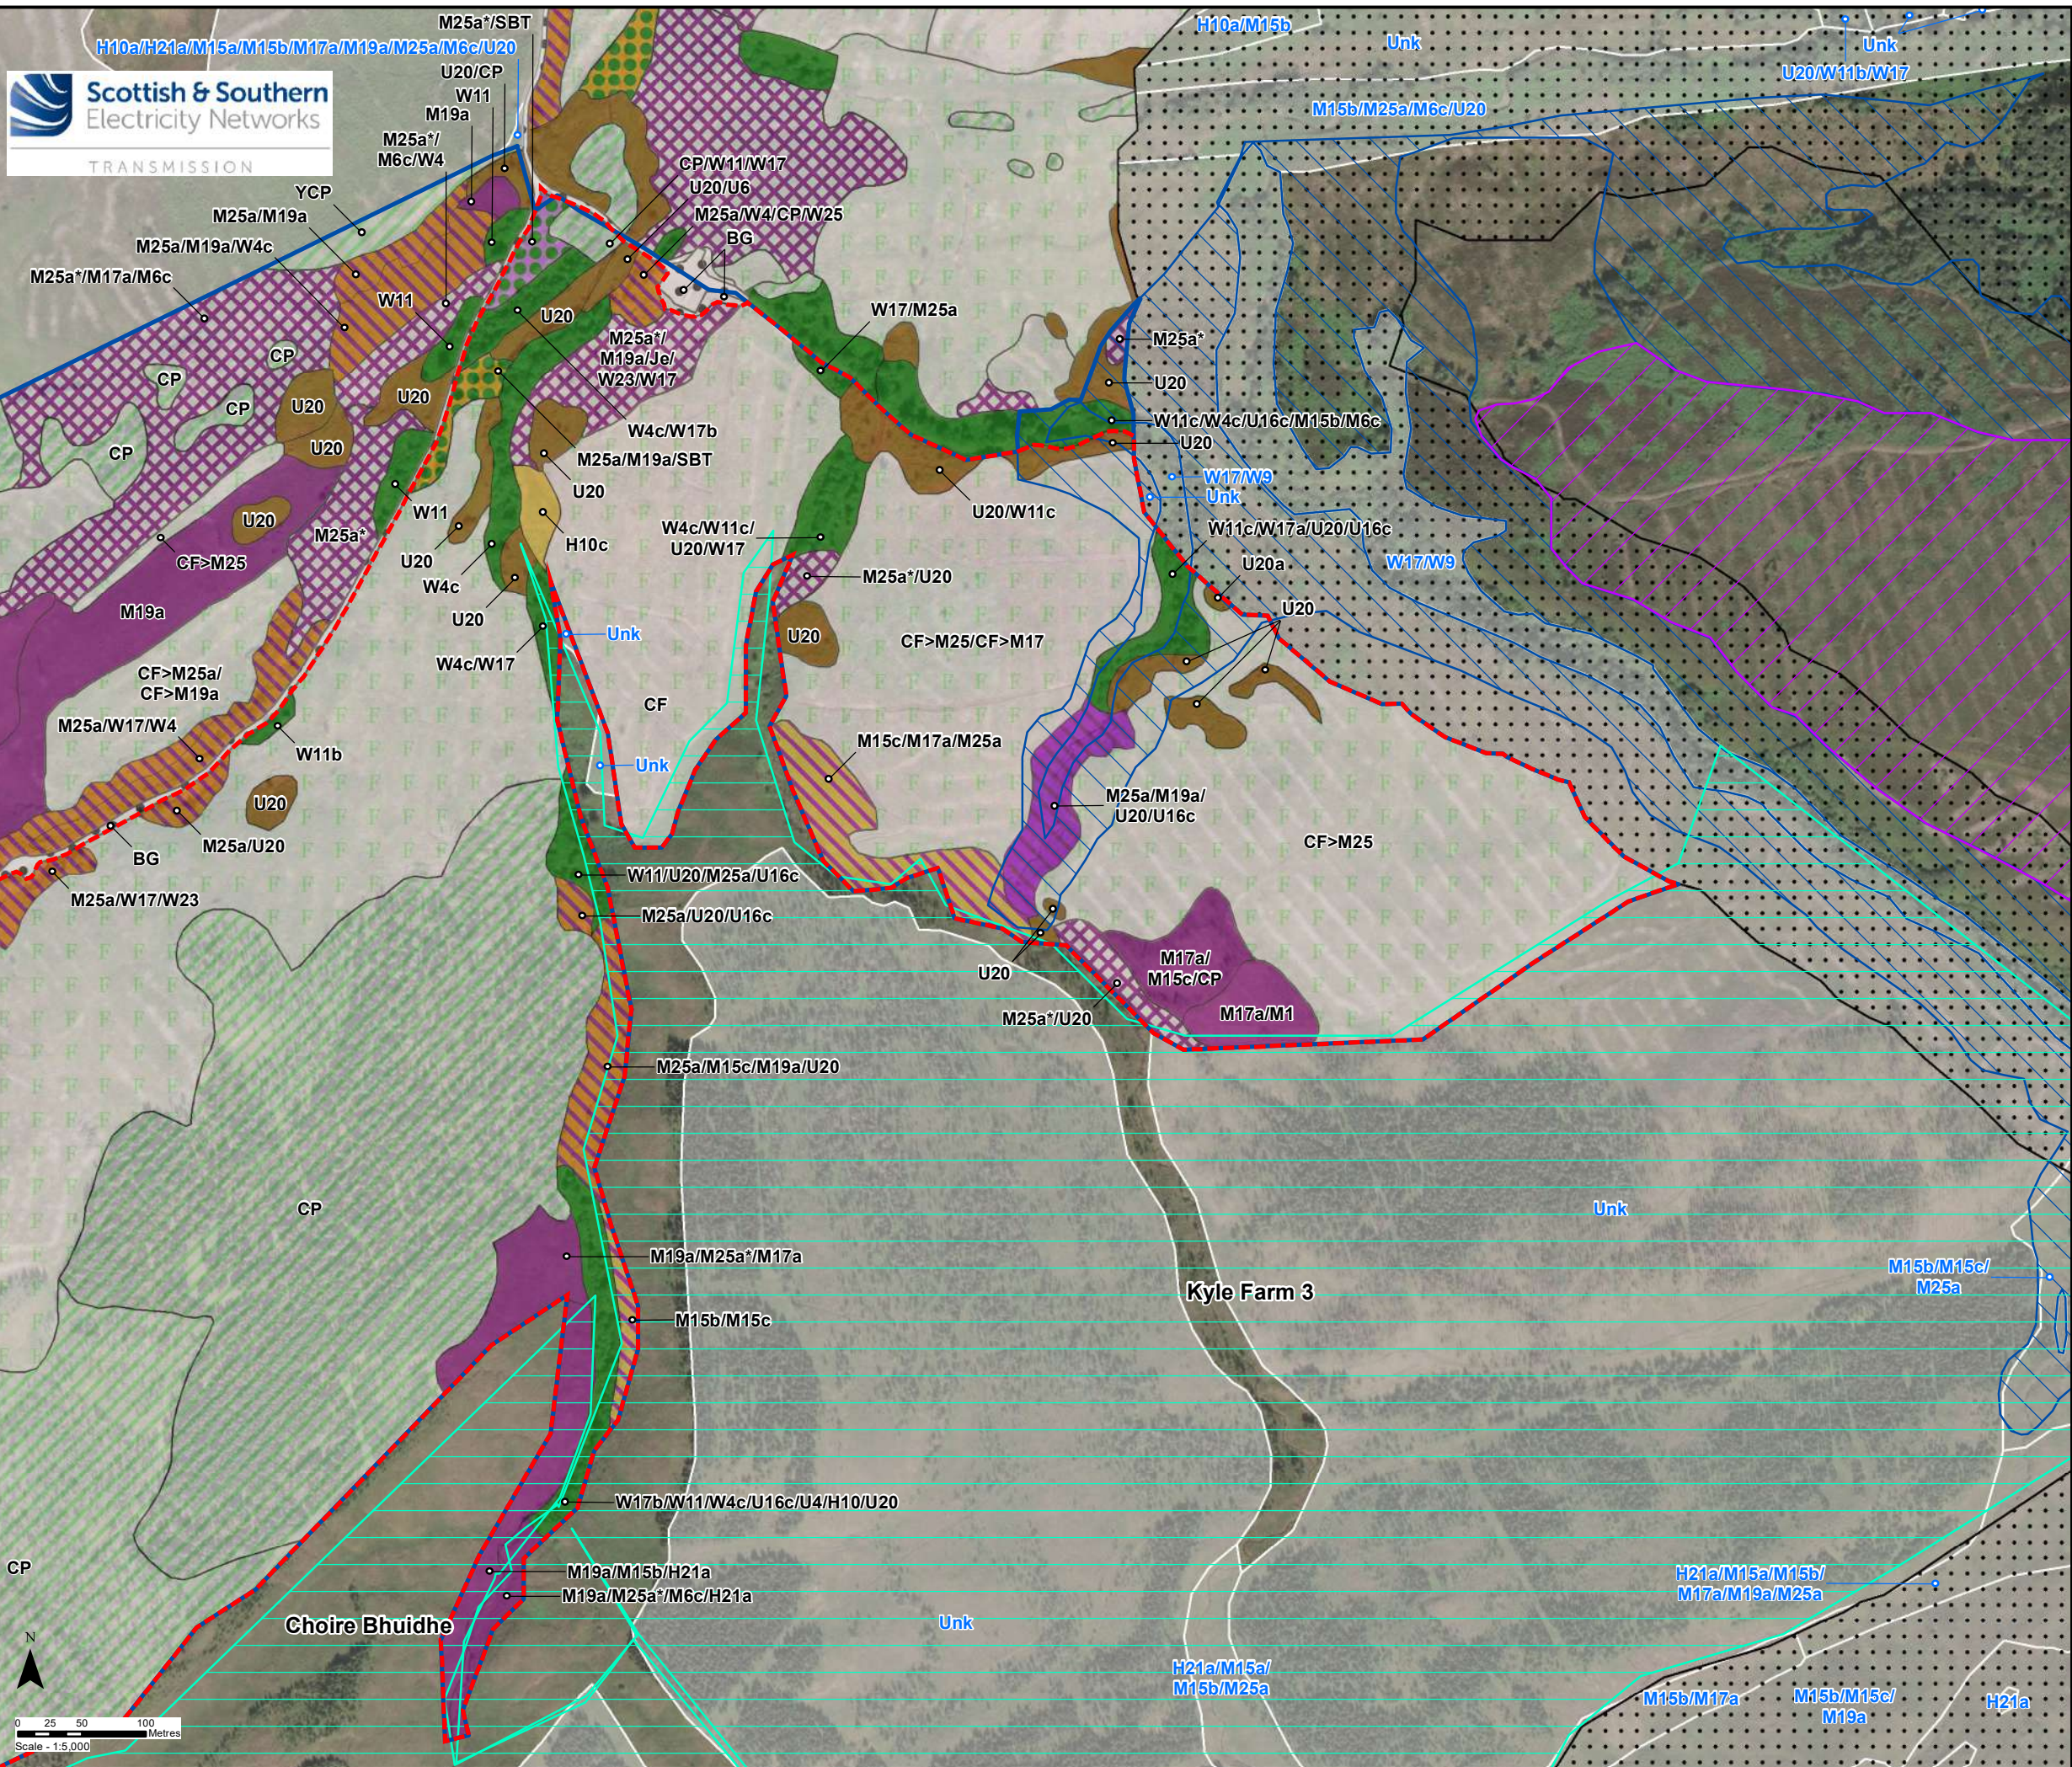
Scottish & Southern Electricity Networks
TRANSMISSION

M25a*/SBT
H10a/H21a/M15a/M15b/M17a/M19a/M25a/M6c/U20
U20/CP
W11
M19a
M25a*/M6c/W4
YCP
M25a/M19a
M25a/M19a/W4c
M25a*/M17a/M6c
W11
CP
CP
CP
CP
U20
U20
U20
U20
CP/W11c/W17
U20/U6
M25a/W4/CP/W25
BG
U20
M25a*/M19a/Je/W23/W17
W4c/W17b
M25a/M19a/SBT
U20
W11
U20
W4c
U20
H10c
W4c/W17
U20
M25a*
CF>M25
M19a
CF>M25a/CF>M19a
M25a/W17/W4
W11b
U20
M25a/U20
BG
M25a/W17/W23
W17/M25a
W4c/W11c/U20/W17
M25a*/U20
U20
CF>M25/CF>M17
Unk
CF
Unk
M15c/M17a/M25a
W11/U20/M25a/U16c
M25a/U20/U16c
M25a/M15c/M19a/U20
M19a/M25a*/M17a
M15b/M15c
W17b/W11/W4c/U16c/U4/H10/U20
M19a/M15b/H21a
M19a/M25a*/M6c/H21a
Choire Bhuidhe
Unk
CP
CP
H10a/M15b
Unk
Unk
U20/W11b/W17
M15b/M25a/M6c/U20
M25a*
U20
W11c/W4c/U16c/M15b/M6c
U20
W17/W9
Unk
U20/W11c
W11c/W17a/U20/U16c
U20a
W17/W9
U20
M25a/M19a/U20/U16c
CF>M25
U20
M17a/M15c/CP
M17a/M1
M25a*/U20
Kyle Farm 3
Unk
M15b/M15c/M25a
H21a/M15a/M15b/M17a/M19a/M25a
H21a/M15a/M15b/M25a
M15b/M17a
M15b/M15c/M19a
H21a
N
0 25 50 100 Metres
Scale - 1:5,000